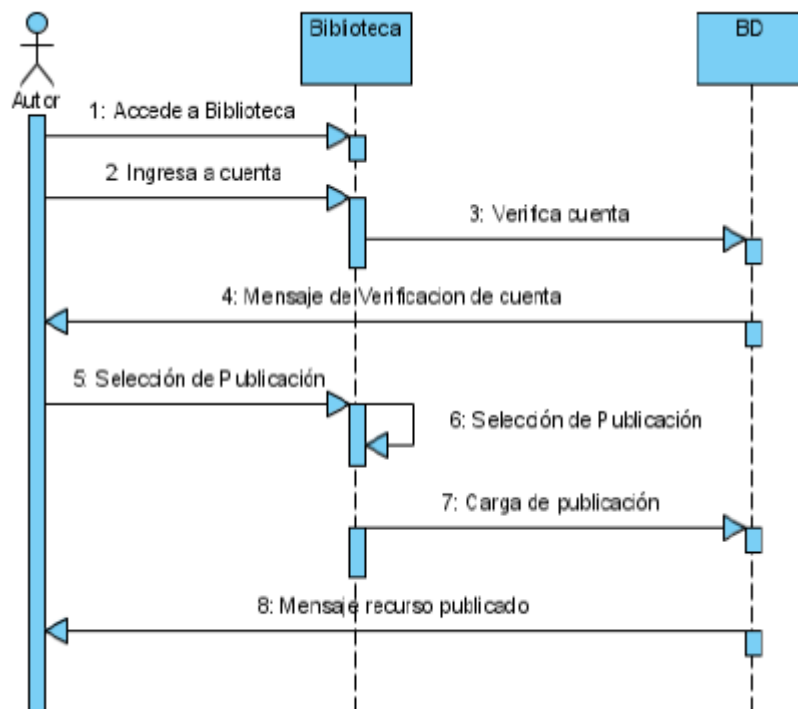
Autor

Biblioteca

BD

1: Accede a Biblioteca

2 Ingresa a cuenta

3: Verifca cuenta

4: Mensaje de Verificacion de cuenta

5 Selección de Publicación

6: Selección de Publicación

7: Carga de publicación

8: Mensaje recurso publicado